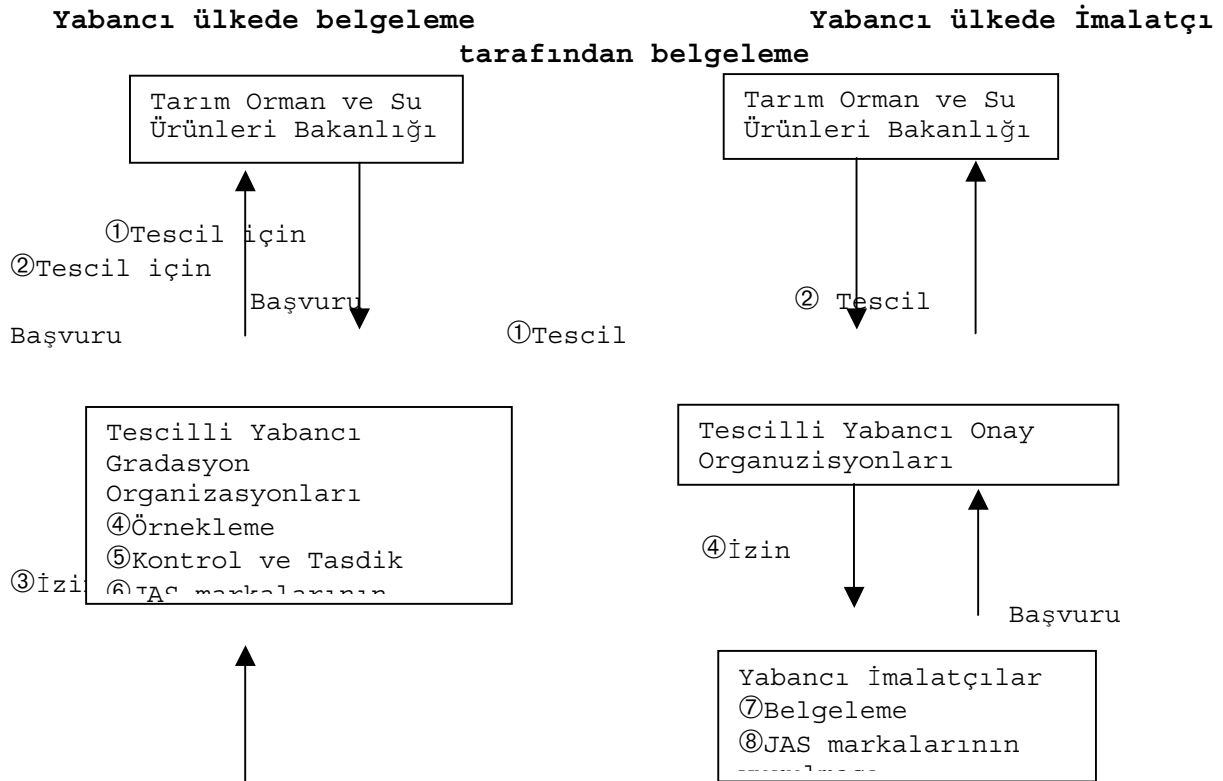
Yabancı ülkede belgeleme

Yabancı ülkede İmalatçı tarafından belgeleme

Tarım Orman ve Su Ürünleri Bakanlığı

①Tescil için

②Tescil için

Başvuru

Başvuru

①Tescil

Tarım Orman ve Su Ürünleri Bakanlığı

② Tescil

Tescilli Yabancı Gradasyon Organizasyonları
④Örnekleme
⑤Kontrol ve Tasdik
⑥JAS markalarının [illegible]

③İzi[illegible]

Tescilli Yabancı Onay Organuzisyonları

④İzin

Başvuru

Yabancı İmalatçılar
⑦Belgeleme
⑧JAS markalarının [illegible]